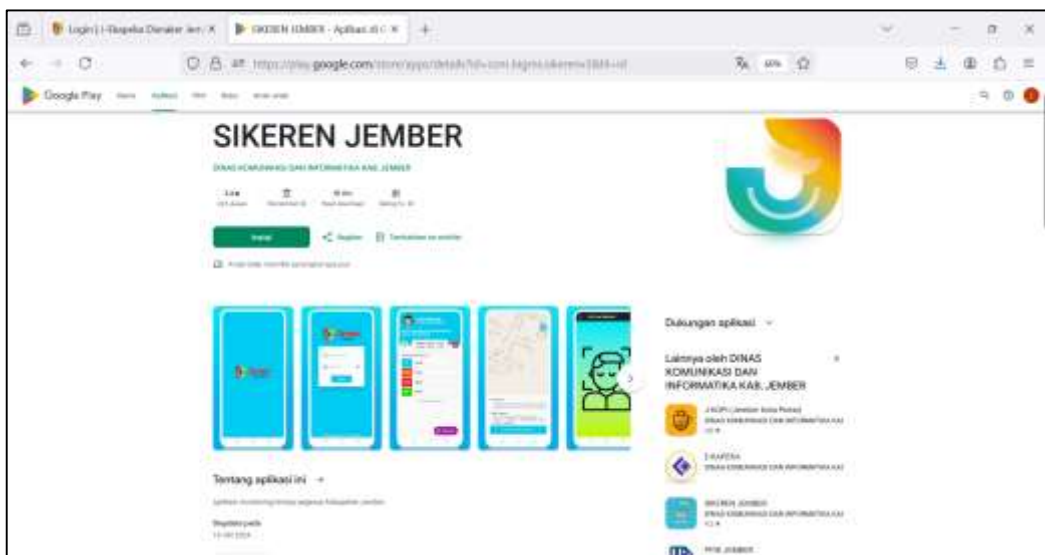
Login | i-Bapeda Dinakar Jem ×
SIKEREN JEMBER - Aplikasi di G ×
https://play.google.com/store/apps/details?id=com.bigmo.sikeren&hl=id
Google Play
SIKEREN JEMBER
DINAS KOMUNIKASI DAN INFORMATIKA KAB. JEMBER
Instal
Bagikan
Tambahkan ke wishlist
Dukungan aplikasi
Lainnya oleh DINAS KOMUNIKASI DAN INFORMATIKA KAB. JEMBER
J-KOPI (Jember Kota Pintar)
DINAS KOMUNIKASI DAN INFORMATIKA KAB
E-KAFENA
DINAS KOMUNIKASI DAN INFORMATIKA KAB
SIKEREN JEMBER
DINAS KOMUNIKASI DAN INFORMATIKA KAB
PPID JEMBER
Tentang aplikasi ini →
Diupdate pada
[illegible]